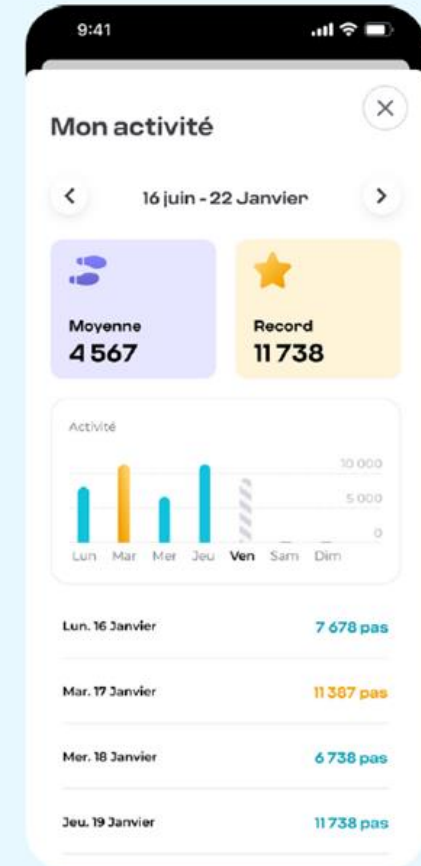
9:41

Mon activité

16 juin - 22 Janvier

Moyenne
4 567

Record
11 738

Activité

10 000
5 000
0

Lun Mar Mer Jeu Ven Sam Dim

Lun. 16 Janvier 7 678 pas

Mar. 17 Janvier 11 387 pas

Mer. 18 Janvier 6 738 pas

Jeu. 19 Janvier 11 738 pas